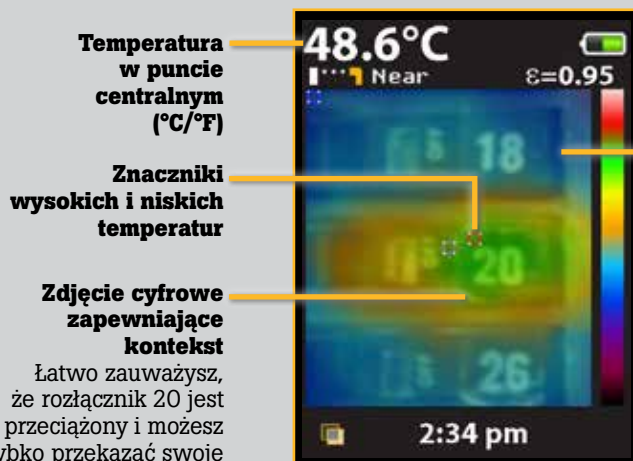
Temperatura w puncie centralnym (°C/°F)

Znaczniki wysokich i niskich temperatur

Zdjęcie cyfrowe zapewniające kontekst

Łatwo zauważysz, że rozłącznik 20 jest przeciążony i możesz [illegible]ybko przekazać swoje

48.6°C

Near

ε=0.95

18

20

26

2:34 pm